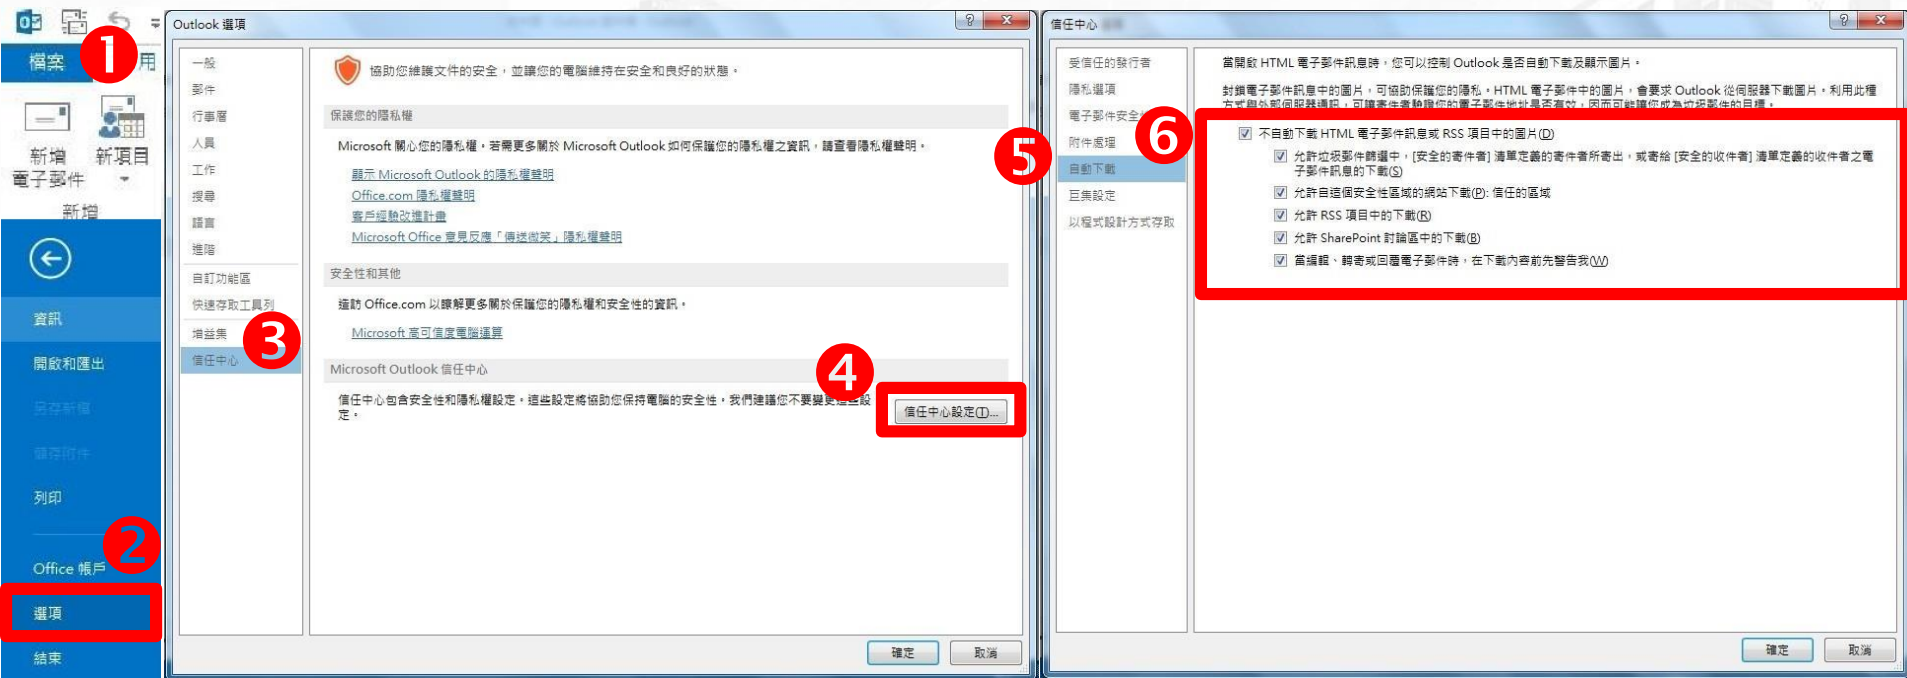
檔案 1 用

新增電子郵件 新項目

新增

資訊

開啟和匯出

另存新檔

儲存附件

列印

Office 帳戶 2

選項

結束

Outlook 選項

一般
郵件
行事曆
人員
工作
搜尋
語言
進階
自訂功能區
快速存取工具列
增益集
信任中心 3

協助您維護文件的安全，並讓您的電腦維持在安全和良好的狀態。

保護您的隱私權

Microsoft 關心您的隱私權，若需更多關於 Microsoft Outlook 如何保護您的隱私權之資訊，請查看隱私權聲明。

顯示 Microsoft Outlook 的隱私權聲明
Office.com 隱私權聲明
客戶經驗改進計畫
Microsoft Office 意見反應「傳送微笑」隱私權聲明

安全性和其他

造訪 Office.com 以瞭解更多關於保護您的隱私權和安全性的資訊。

Microsoft 高可信度電腦運算

Microsoft Outlook 信任中心

信任中心包含安全性和隱私權設定，這些設定將協助您保持電腦的安全性，我們建議您不要變更這些設定。

4

信任中心設定(T)...

確定 取消

信任中心

受信任的發行者
隱私選項
電子郵件安全性
附件處理
自動下載
巨集設定
以程式設計方式存取

5

6

當開啟 HTML 電子郵件訊息時，您可以控制 Outlook 是否自動下載及顯示圖片。

封鎖電子郵件訊息中的圖片，可協助保護您的隱私。HTML 電子郵件中的圖片，會要求 Outlook 從伺服器下載圖片，利用此種方式與外部伺服器通訊，可讓寄件者驗證您的電子郵件地址是否有效，因而可能讓您成為垃圾郵件的目標。

不自動下載 HTML 電子郵件訊息或 RSS 項目中的圖片(D)
允許垃圾郵件篩選中，[安全的寄件者] 清單定義的寄件者所寄出，或寄給 [安全的收件者] 清單定義的收件者之電子郵件訊息的下載(S)
允許自這個安全性區域的網站下載(P): 信任的區域
允許 RSS 項目中的下載(R)
允許 SharePoint 討論區中的下載(B)
當編輯、轉寄或回覆電子郵件時，在下載內容前先警告我(W)

確定 取消